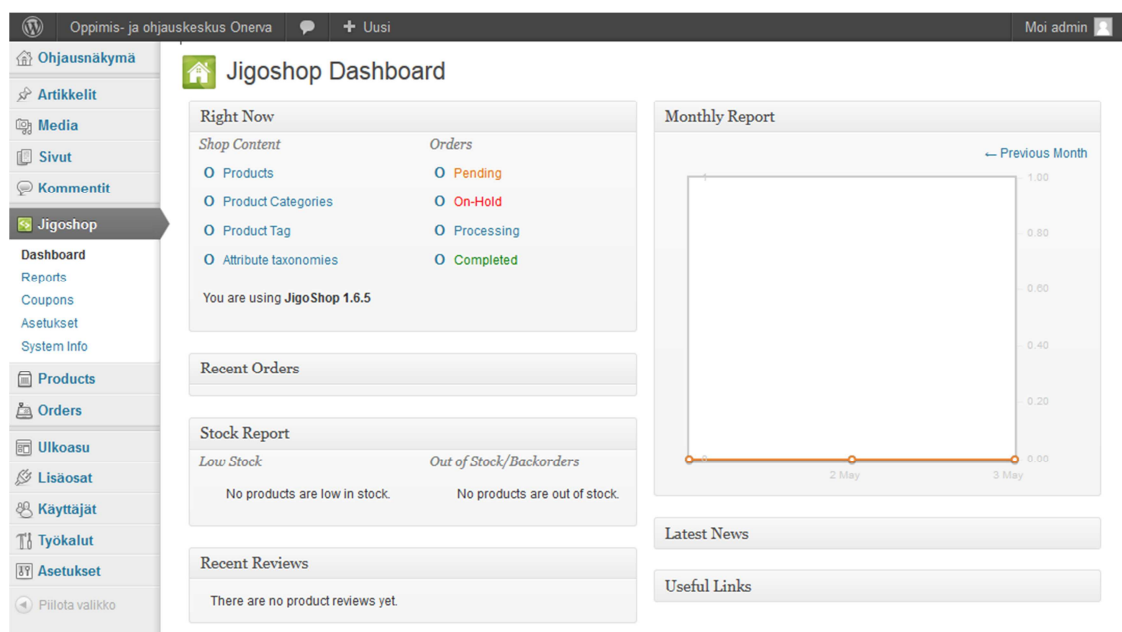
Oppimis- ja ohjauskeskus Onerva + Uusi Moi admin

Ohjausnäkymä
Artikkelit
Media
Sivut
Kommentit
Jigoshop
Dashboard
Reports
Coupons
Asetukset
System Info
Products
Orders
Ulkoasu
Lisäosat
Käyttäjät
Työkalut
Asetukset
Piilota valikko

Jigoshop Dashboard

Right Now
Shop Content
0 Products
0 Product Categories
0 Product Tag
0 Attribute taxonomies
Orders
0 Pending
0 On-Hold
0 Processing
0 Completed
You are using JigoShop 1.6.5

Recent Orders

Stock Report
Low Stock
No products are low in stock.
Out of Stock/Backorders
No products are out of stock.

Recent Reviews
There are no product reviews yet.

Monthly Report
← Previous Month
1.00
0.80
0.60
0.40
0.20
0.00
2 May
3 May

Latest News

Useful Links